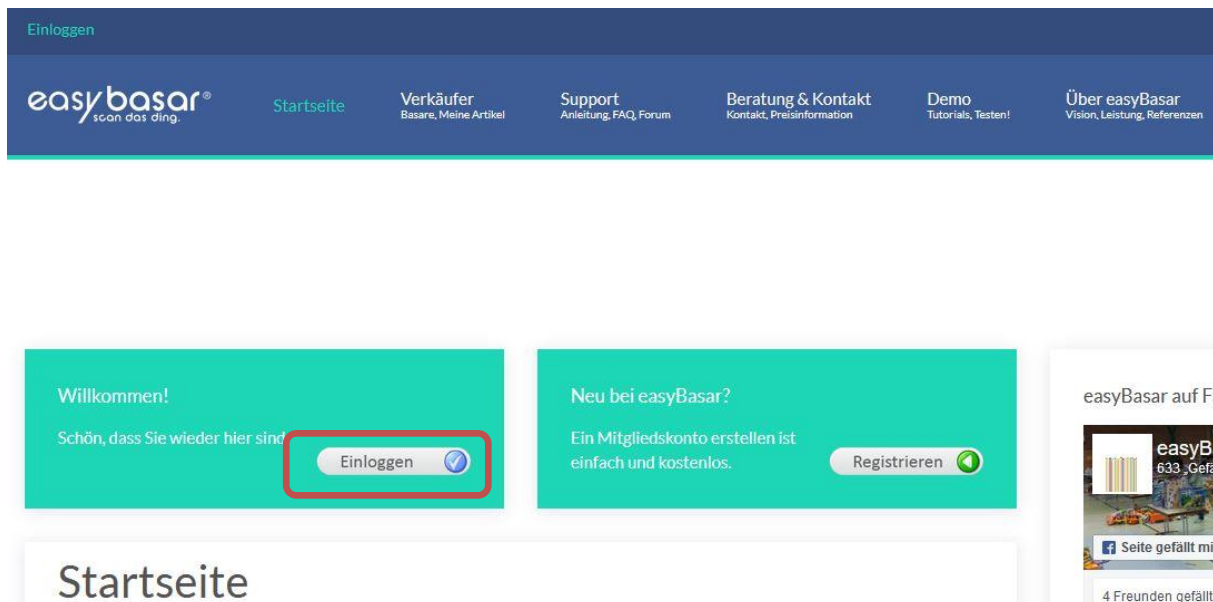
Einloggen

easybasar® scan das ding.

Startseite

Verkäufer
Basare, Meine Artikel

Support
Anleitung, FAQ, Forum

Beratung & Kontakt
Kontakt, Preisinformation

Demo
Tutorials, Testen!

Über easyBasar
Vision, Leistung, Referenzen

Willkommen!

Schön, dass Sie wieder hier sind

Einloggen

Neu bei easyBasar?

Ein Mitgliedskonto erstellen ist einfach und kostenlos.

Registrieren

easyBasar auf F

easyB
633 „Gefä

Seite gefällt mi

4 Freunden gefällt

Startseite